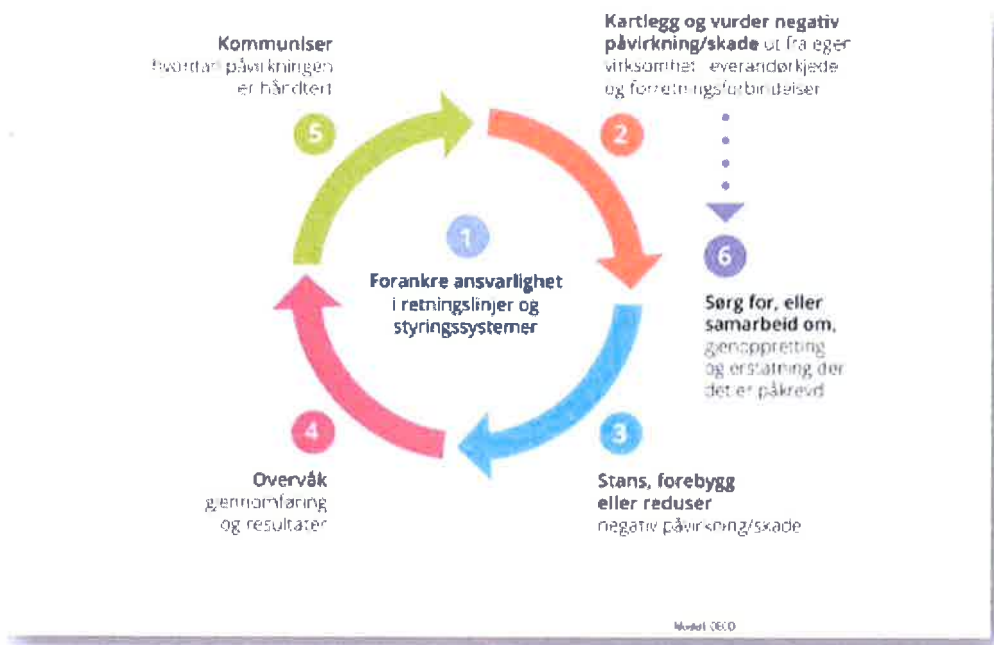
Kommuniser
hvordan påvirkningen er håndtert

5

Kartlegg og vurder negativ påvirkning/skade ut fra egen virksomhet, leverandørkjede og forretningsforbindelser

2

1

Forankre ansvarlighet i retningslinjer og styringssystemer

6

Sørg for, eller samarbeid om, gjenoppretting og erstatning der det er påkrevd

4

Overvåk
gjennomføring og resultater

3

Stans, forebygg eller reduser
negativ påvirkning/skade

Modell OECD